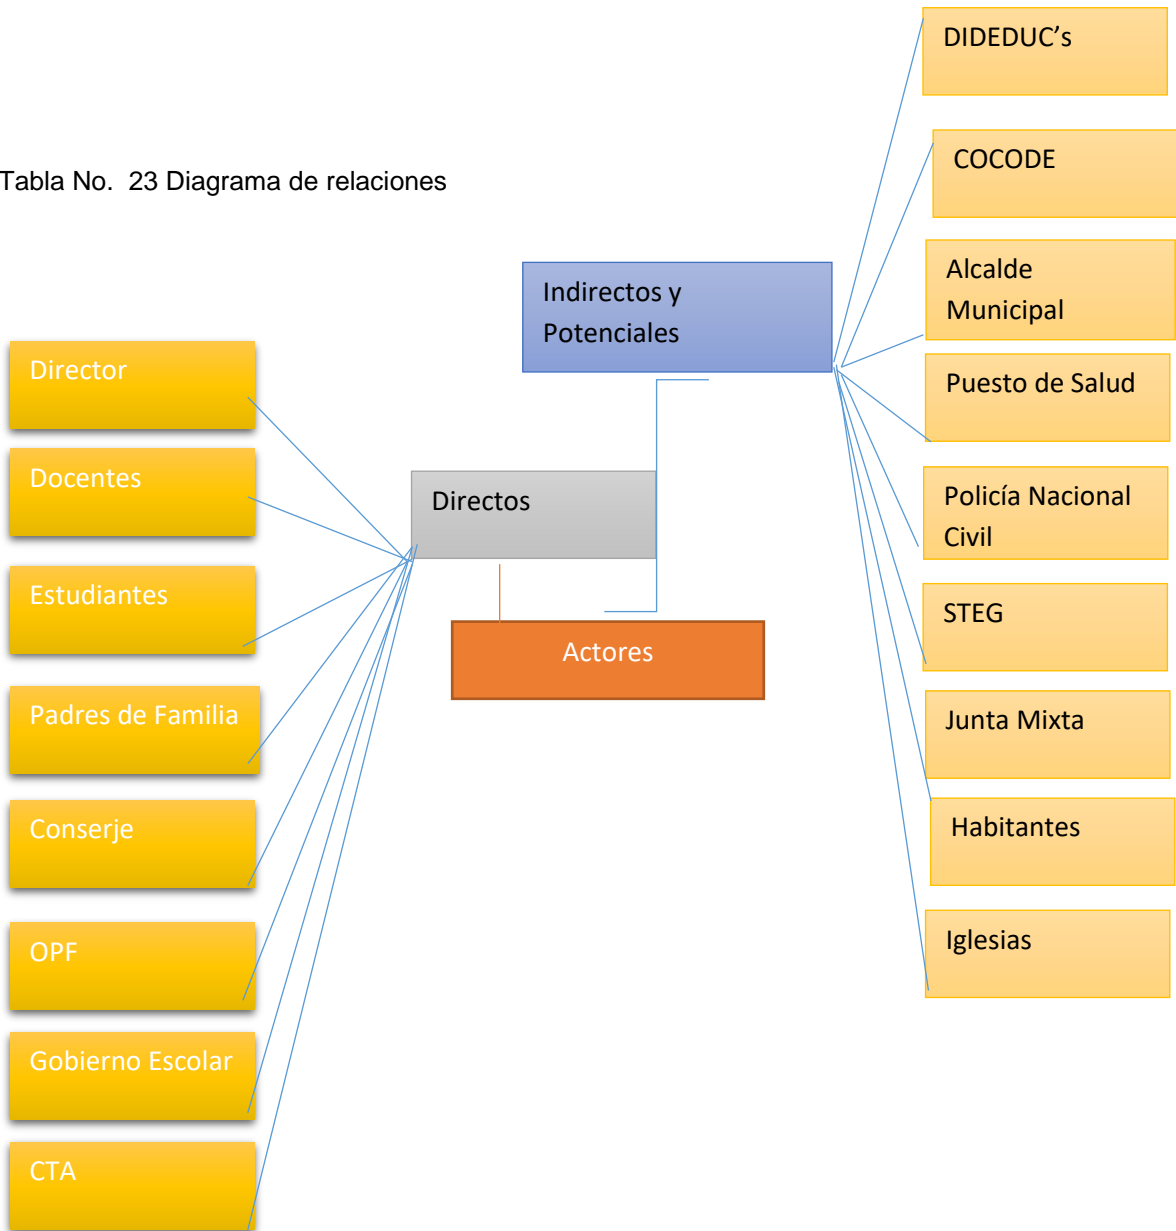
Tabla No. 23 Diagrama de relaciones

Indirectos y Potenciales

DIDEDUC's

COCODE

Alcalde Municipal

Puesto de Salud

Policía Nacional Civil

STEG

Junta Mixta

Habitantes

Iglesias

Directos

Actores

Director

Docentes

Estudiantes

Padres de Familia

Conserje

OPF

Gobierno Escolar

CTA